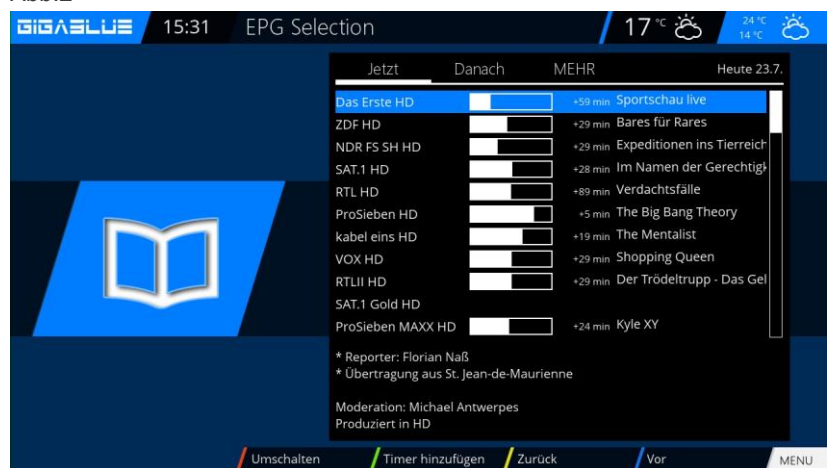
GIGABLUE 15:31 EPG Selection 17 °C 24 °C 14 °C

Jetzt Danach MEHR Heute 23.7.

| | | |
|---|---|---|
| Das Erste HD | +59 min | Sportschau live |
| ZDF HD | +29 min | Bares für Rares |
| NDR FS SH HD | +29 min | Expeditionen ins Tierreich |
| SAT.1 HD | +28 min | Im Namen der Gerechtigk |
| RTL HD | +89 min | Verdachtsfälle |
| ProSieben HD | +5 min | The Big Bang Theory |
| kabel eins HD | +19 min | The Mentalist |
| VOX HD | +29 min | Shopping Queen |
| RTLII HD | +29 min | Der Trödeltrupp - Das Gel |
| SAT.1 Gold HD | | |
| ProSieben MAXX HD | +24 min | Kyle XY |

* Reporter: Florian Naß
* Übertragung aus St. Jean-de-Maurienne

Moderation: Michael Antwerpes
Produziert in HD

Umschalten Timer hinzufügen Zurück Vor MENU